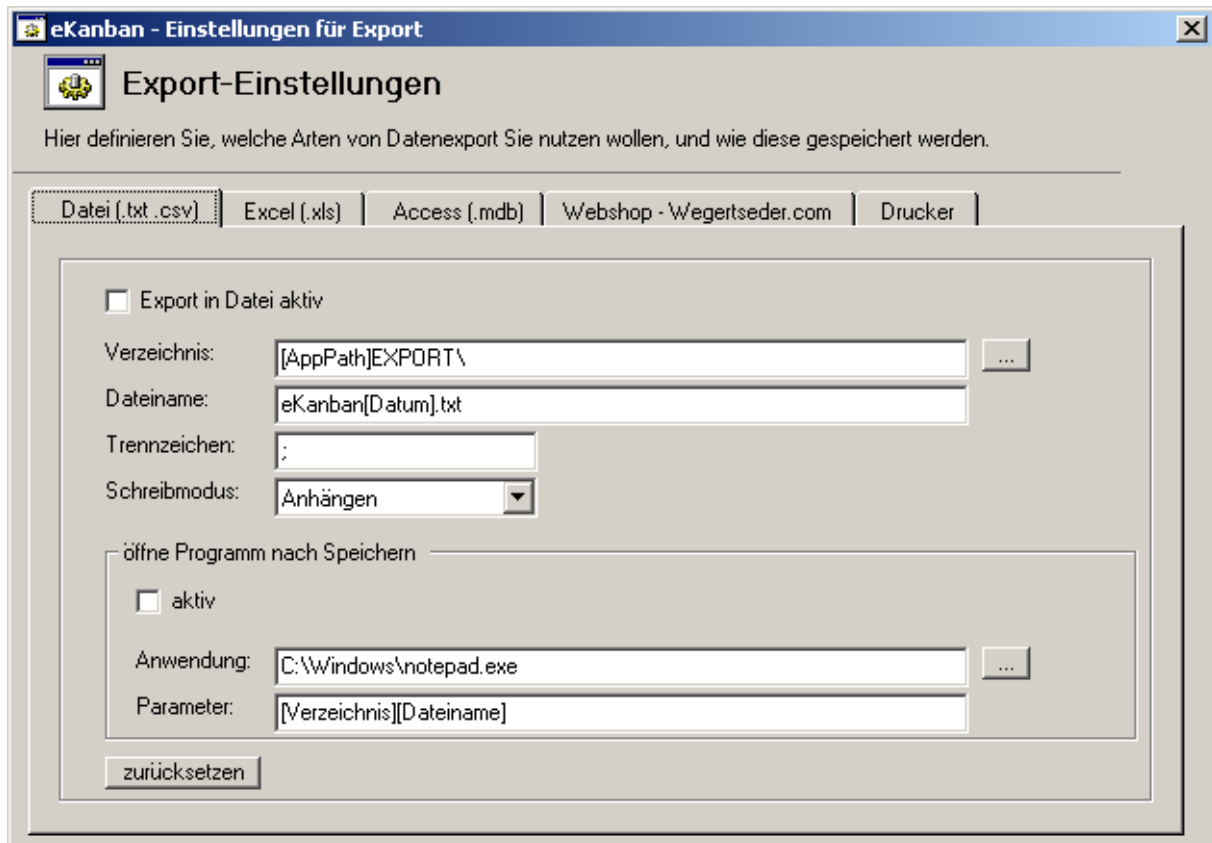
eKanban - Einstellungen für Export

Export-Einstellungen

Hier definieren Sie, welche Arten von Datenexport Sie nutzen wollen, und wie diese gespeichert werden.

Datei (.txt .csv) | Excel (.xls) | Access (.mdb) | Webshop - Wegertseder.com | Drucker

Export in Datei aktiv

Verzeichnis: [AppPath]EXPORT\ ...

Dateiname: eKanban[Datum].txt

Trennzeichen: ;

Schreibmodus: Anhängen

öffne Programm nach Speichern

aktiv

Anwendung: C:\Windows\notepad.exe ...

Parameter: [Verzeichnis][Dateiname]

zurücksetzen